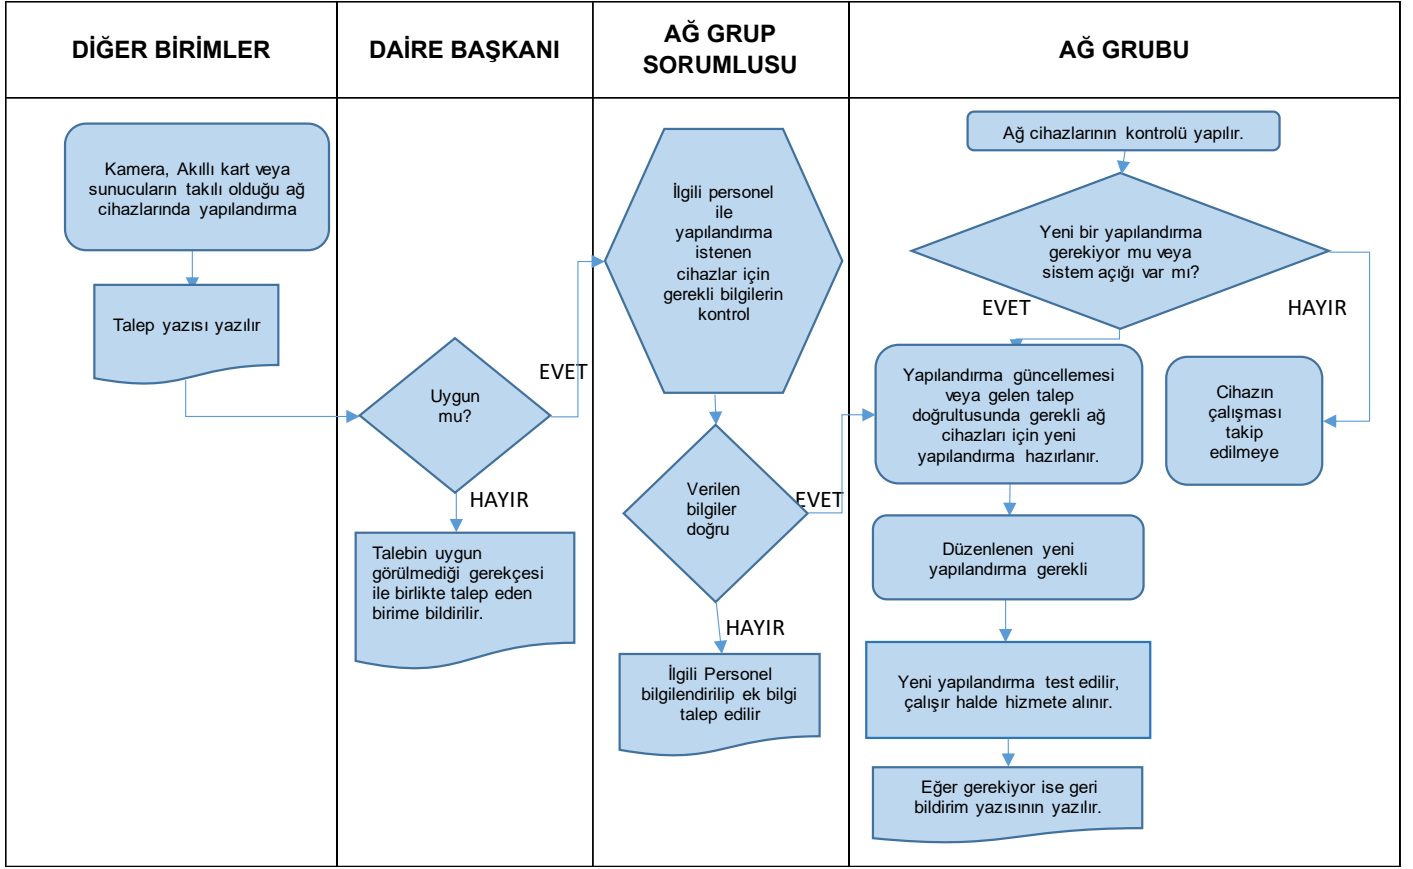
| DİĞER BİRİMLER | DAİRE BAŞKANI | AĞ GRUP SORUMLUSU | AĞ GRUBU |
|---|---|---|---|

Kamera, Akıllı kart veya sunucuların takılı olduğu ağ cihazlarında yapılandırma

Talep yazısı yazılır

Uygun mu?

EVET

HAYIR

Talebin uygun görülmediği gerekçesi ile birlikte talep eden birime bildirilir.

İlgili personel ile yapılandırma istenen cihazlar için gerekli bilgilerin kontrol

Verilen bilgiler doğru

EVET

HAYIR

İlgili Personel bilgilendirilip ek bilgi talep edilir

Ağ cihazlarının kontrolü yapılır.

Yeni bir yapılandırma gerekiyor mu veya sistem açığı var mı?

EVET

HAYIR

Yapılandırma güncellemesi veya gelen talep doğrultusunda gerekli ağ cihazları için yeni yapılandırma hazırlanır.

Cihazın çalışması takip edilmeye

Düzenlenen yeni yapılandırma gerekli

Yeni yapılandırma test edilir, çalışır halde hizmete alınır.

Eğer gerekiyor ise geri bildirim yazısının yazılır.